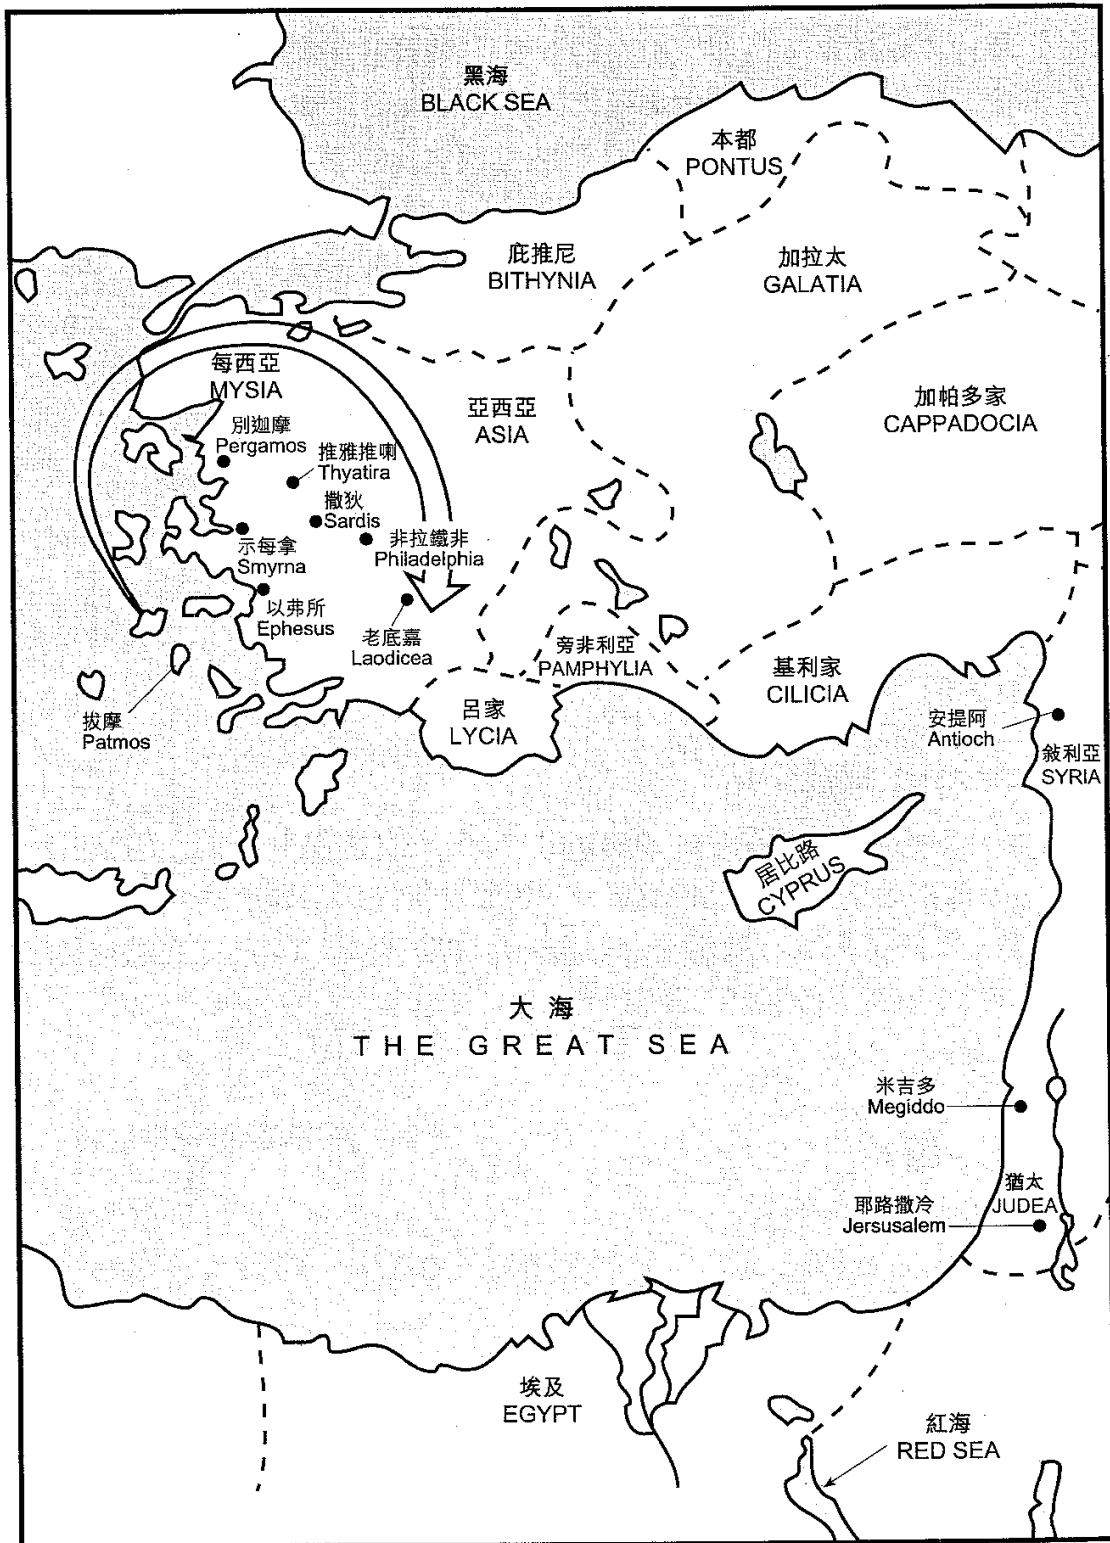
黑海
BLACK SEA

本都
PONTUS

庇推尼
BITHYNIA

加拉太
GALATIA

每西亞
MYSIA

亞西亞
ASIA

加帕多家
CAPPADOCIA

別迦摩
Pergamos

推雅推喇
Thyatira

撒狄
Sardis

非拉鐵非
Philadelphia

示每拿
Smyrna

以弗所
Ephesus

老底嘉
Laodicea

旁非利亞
PAMPHYLIA

基利家
CILICIA

拔摩
Patmos

呂家
LYCIA

安提阿
Antioch

敍利亞
SYRIA

居比路
CYPRUS

大海
THE GREAT SEA

米吉多
Megiddo

猶太
JUDEA

耶路撒冷
Jersusalem

埃及
EGYPT

紅海
RED SEA